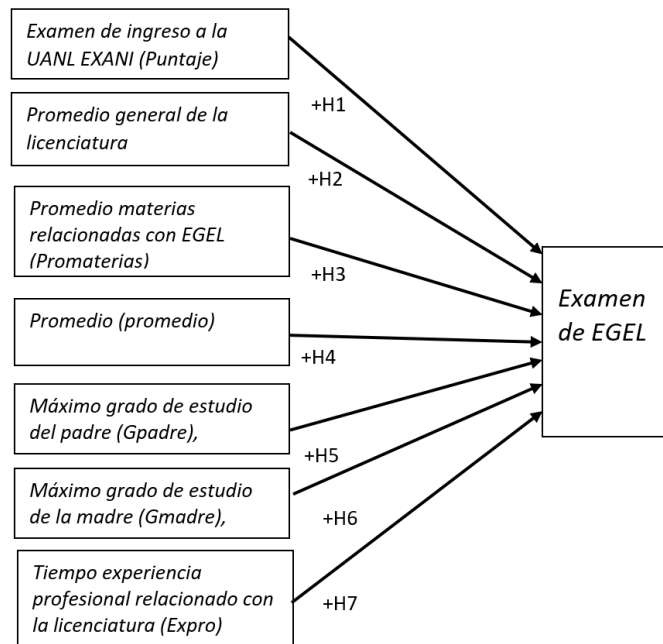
Examen de ingreso a la UANL EXANI (Puntaje)

+H1

Promedio general de la licenciatura

+H2

Promedio materias relacionadas con EGEL (Promaterias)

+H3

Promedio (promedio)

+H4

Máximo grado de estudio del padre (Gpadre),

+H5

Máximo grado de estudio de la madre (Gmadre),

+H6

Tiempo experiencia profesional relacionado con la licenciatura (Expro)

+H7

Examen de EGEL